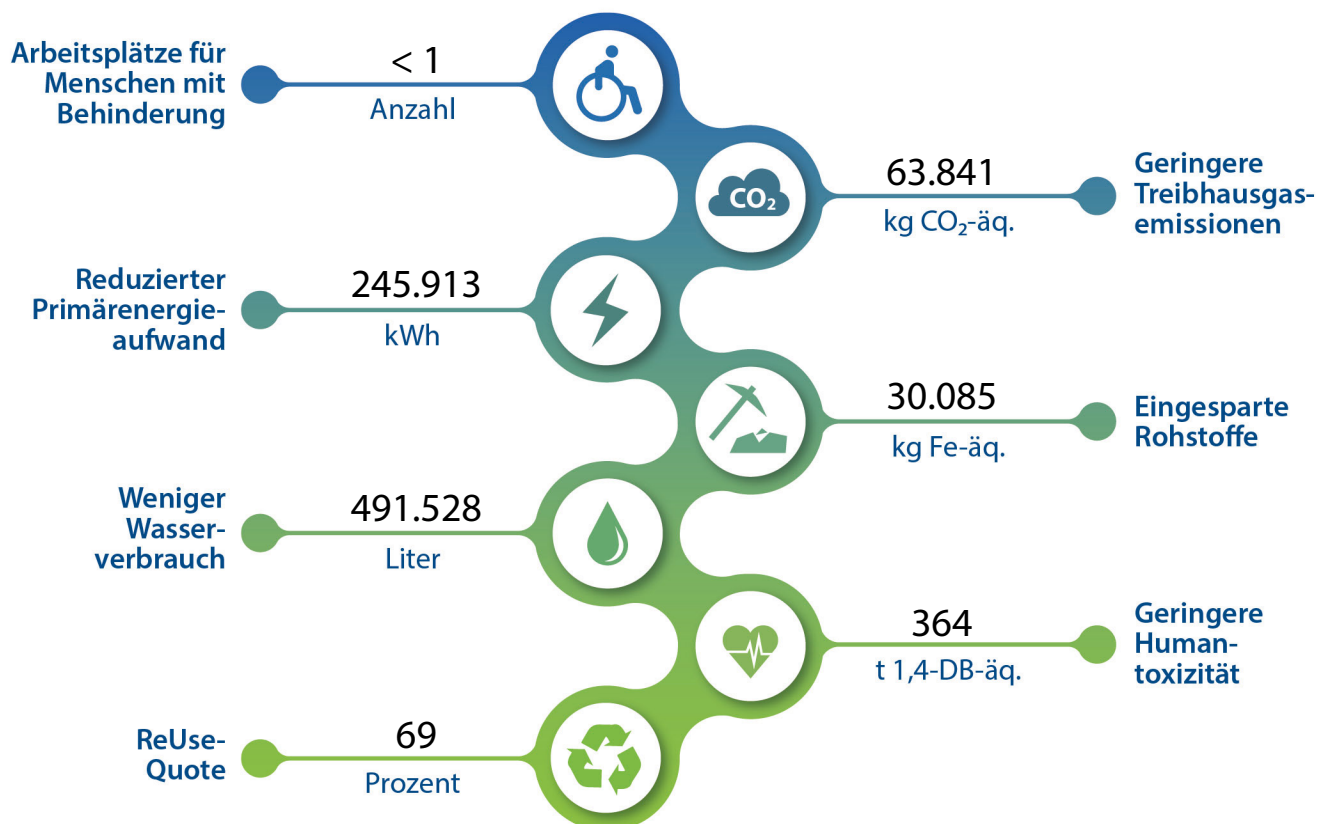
Arbeitsplätze für Menschen mit Behinderung

< 1
Anzahl

$CO_2$

63.841
kg $CO_2$-äq.

Geringere Treibhausgasemissionen

Reduzierter Primärenergieaufwand

245.913
kWh

30.085
kg Fe-äq.

Eingesparte Rohstoffe

Weniger Wasserverbrauch

491.528
Liter

364
t 1,4-DB-äq.

Geringere Humantoxizität

ReUse-Quote

69
Prozent